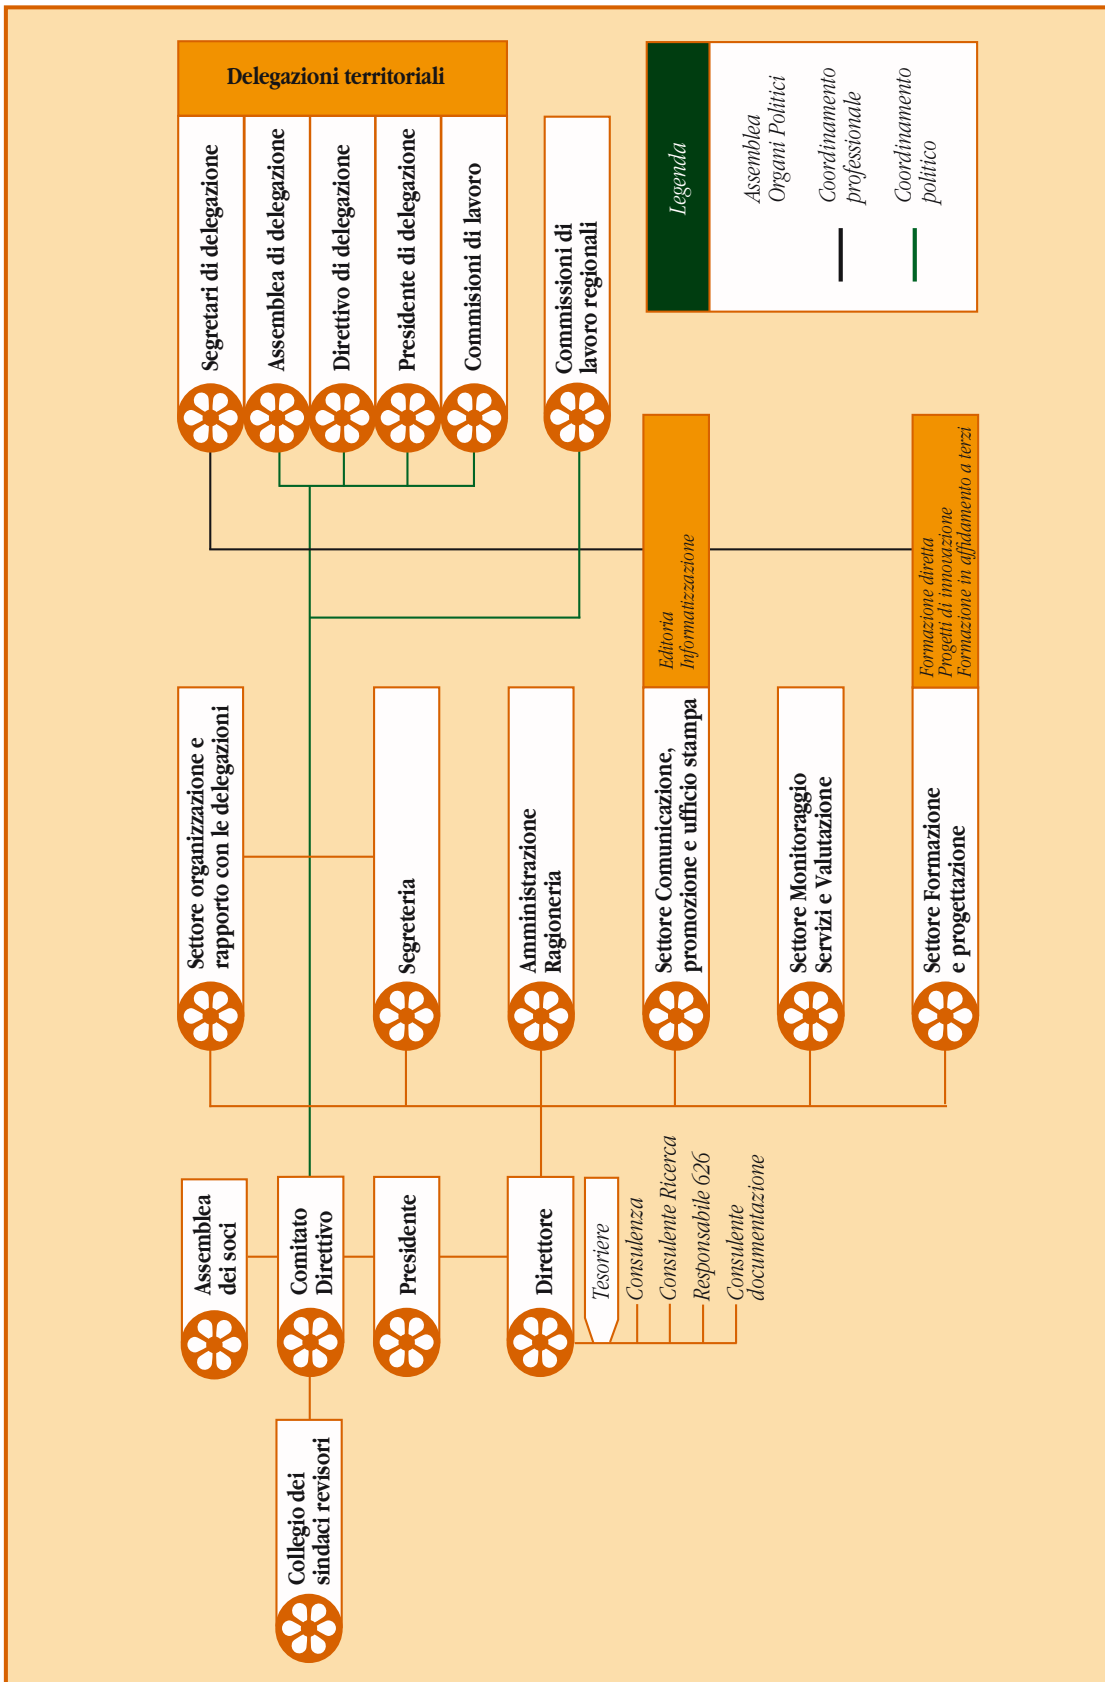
Delegazioni territoriali

Segretari di delegazione

Assemblea di delegazione

Direttivo di delegazione

Presidente di delegazione

Commisioni di lavoro

Commissioni di lavoro regionali

Legenda

Assemblea
Organi Politici

Coordinamento professionale

Coordinamento politico

Editoria
Informatizzazione

Formazione diretta
Progetti di innovazione
Formazione in affidamento a terzi

Settore organizzazione e rapporto con le delegazioni

Segreteria

Amministrazione
Ragioneria

Settore Comunicazione, promozione e ufficio stampa

Settore Monitoraggio
Servizi e Valutazione

Settore Formazione
e progettazione

Assemblea
dei soci

Comitato
Direttivo

Presidente

Direttore

Tesoriere

Consulenza

Consulente Ricerca

Responsabile 626

Consulente documentazione

Collegio dei sindaci revisori